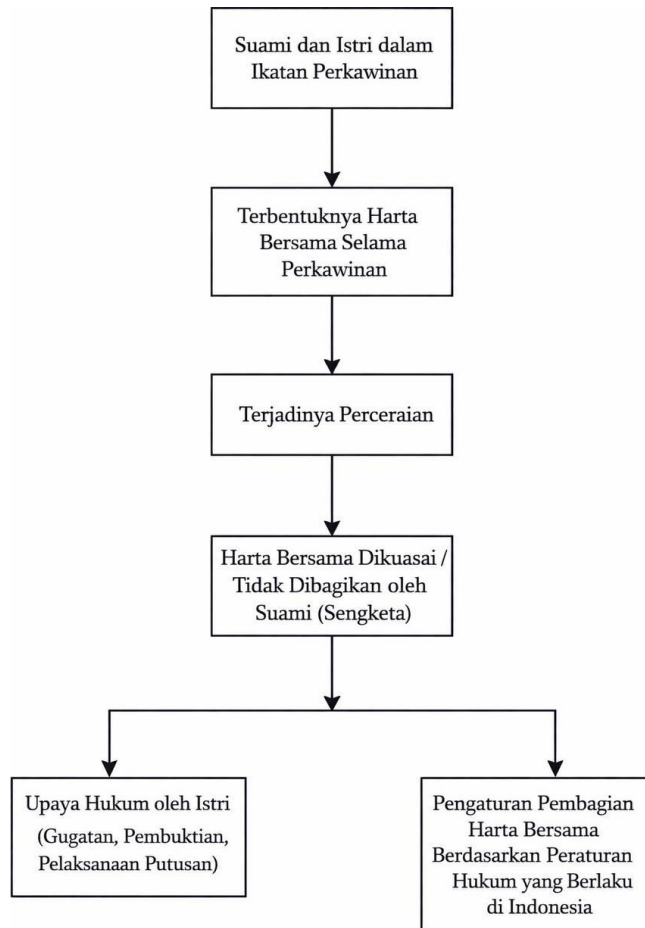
Suami dan Istri dalam Ikatan Perkawinan

Terbentuknya Harta Bersama Selama Perkawinan

Terjadinya Perceraian

Harta Bersama Dikuasai / Tidak Dibagikan oleh Suami (Sengketa)

Upaya Hukum oleh Istri (Gugatan, Pembuktian, Pelaksanaan Putusan)

Pengaturan Pembagian Harta Bersama Berdasarkan Peraturan Hukum yang Berlaku di Indonesia